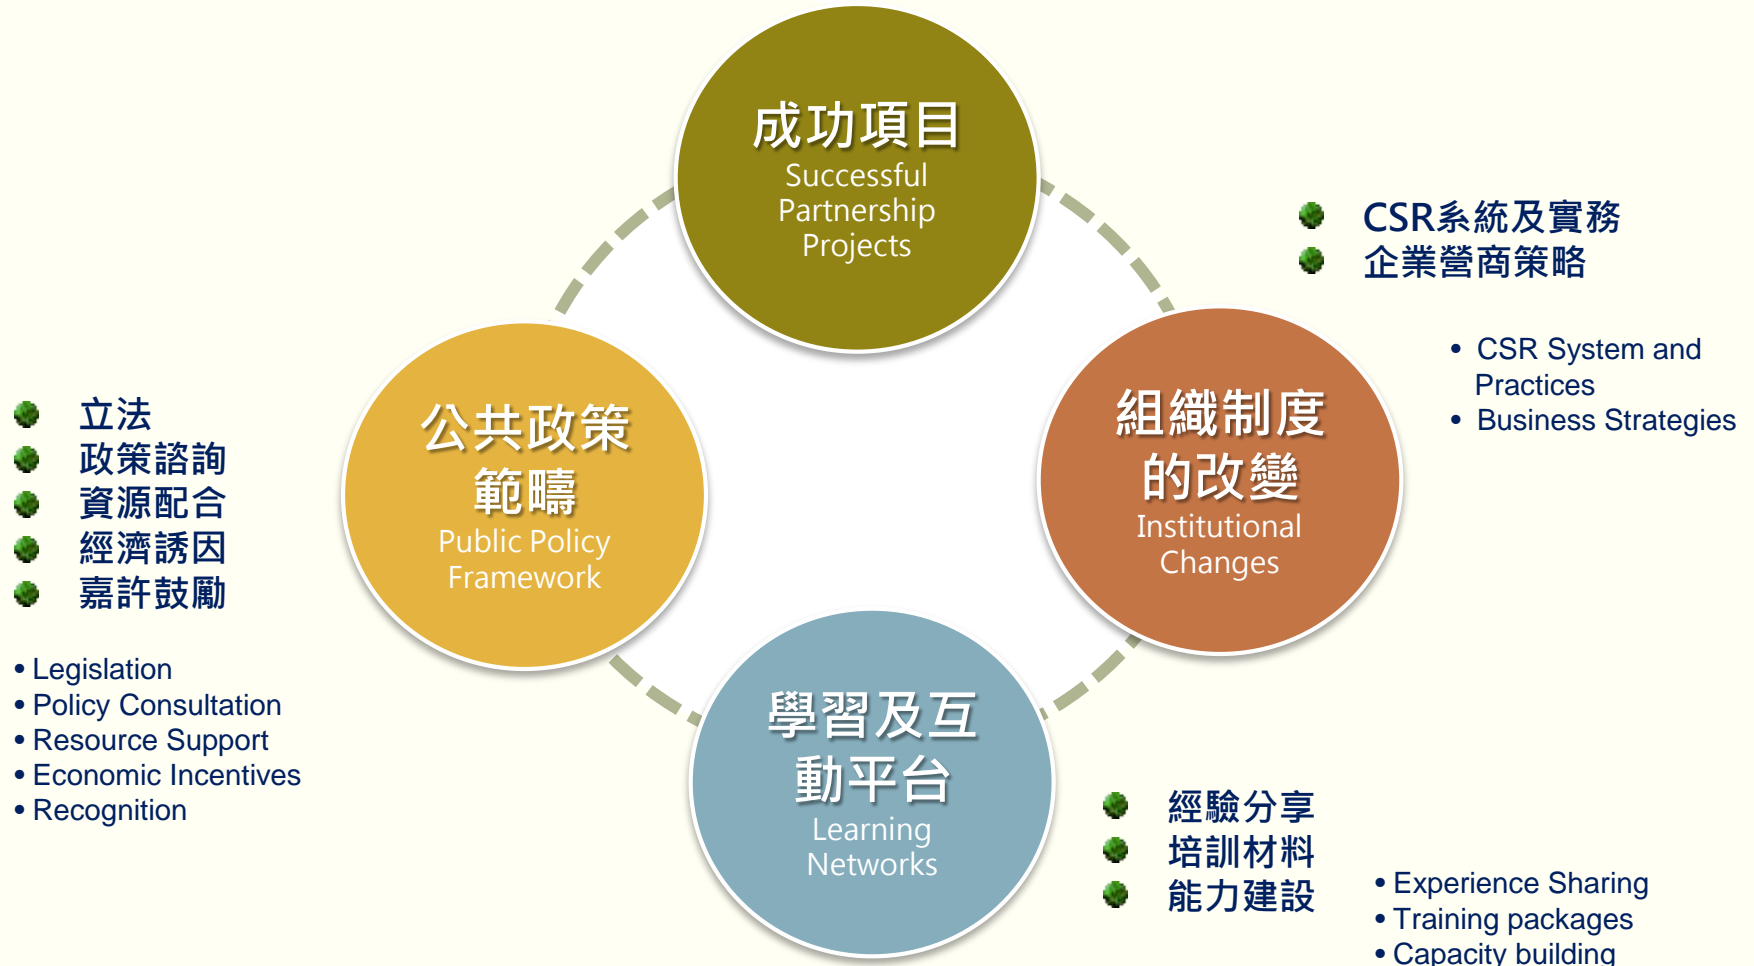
成功項目
Successful Partnership Projects

CSR系統及實務
企業營商策略

• CSR System and Practices
• Business Strategies

立法
政策諮詢
資源配合
經濟誘因
嘉許鼓勵

公共政策範疇
Public Policy Framework

組織制度的改變
Institutional Changes

• Legislation
• Policy Consultation
• Resource Support
• Economic Incentives
• Recognition

學習及互動平台
Learning Networks

經驗分享
培訓材料
能力建設

• Experience Sharing
• Training packages
• Capacity building